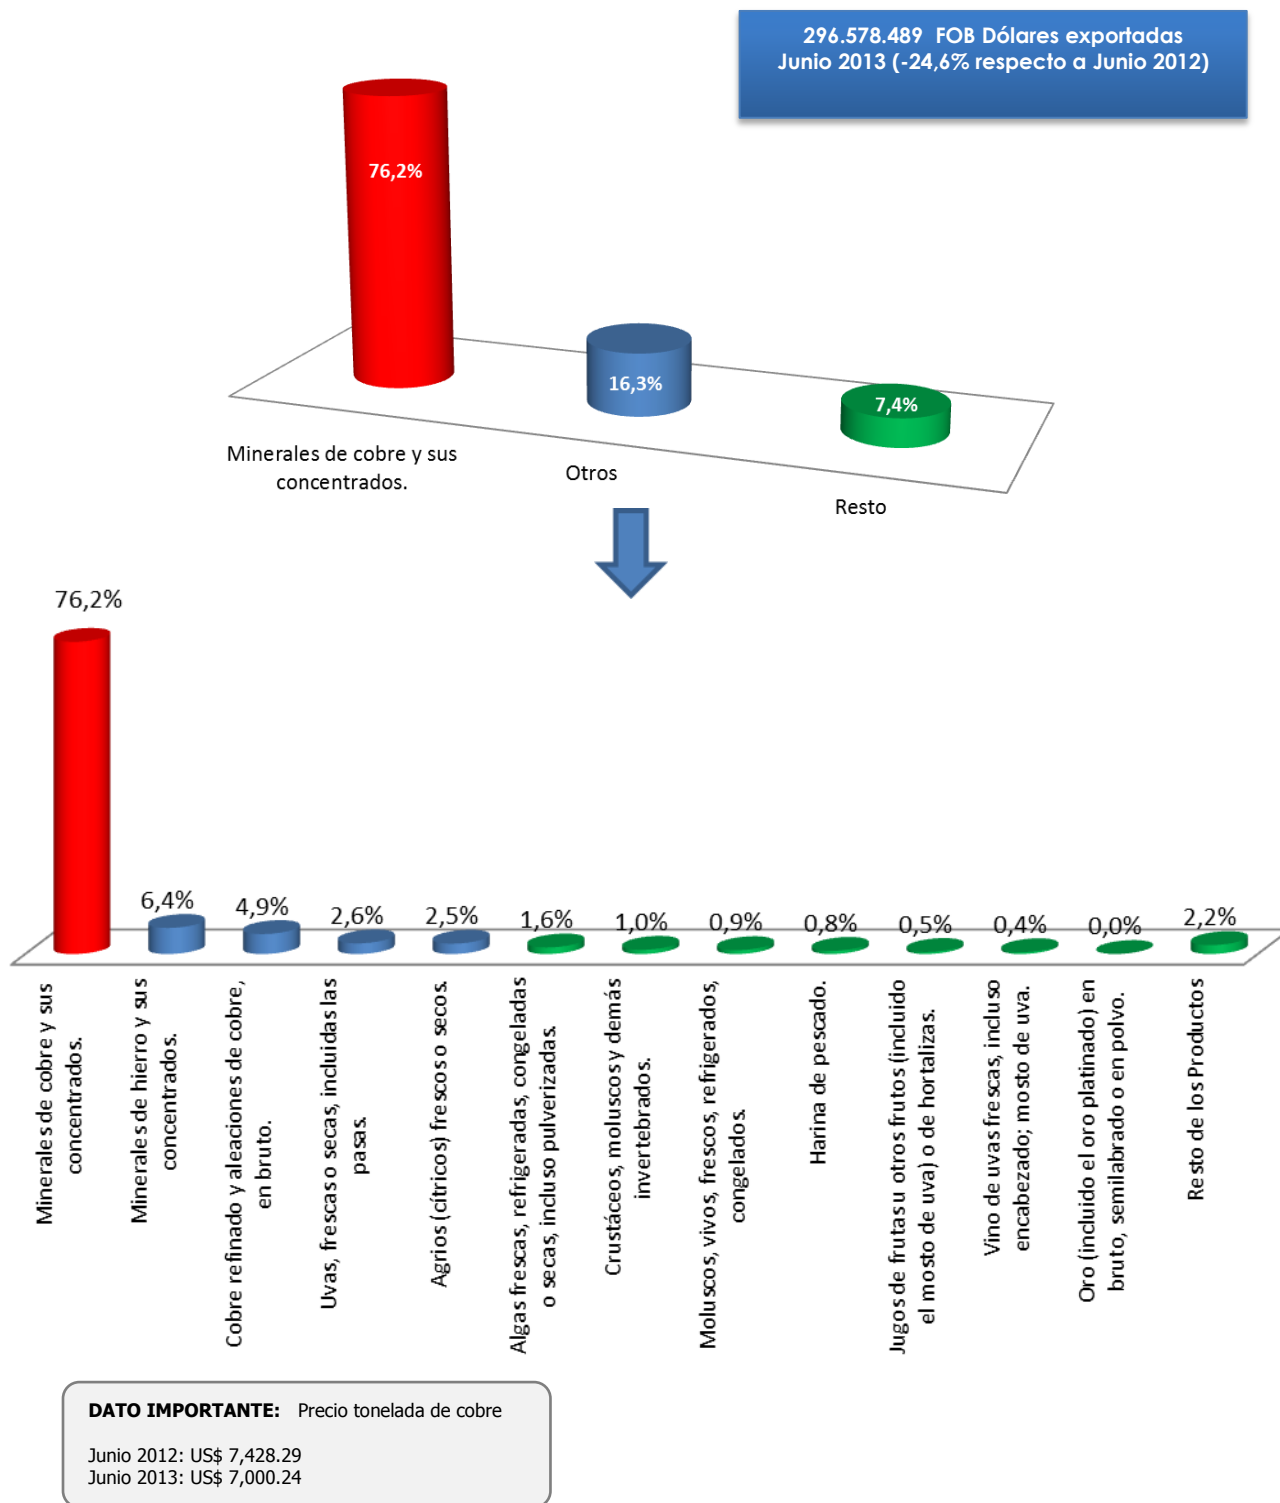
296.578.489 FOB Dólares exportadas
Junio 2013 (-24,6% respecto a Junio 2012)

76,2%

16,3%

7,4%

Minerales de cobre y sus concentrados.

Otros

Resto

76,2%

6,4%

4,9%

2,6%

2,5%

1,6%

1,0%

0,9%

0,8%

0,5%

0,4%

0,0%

2,2%

Minerales de cobre y sus concentrados.

Minerales de hierro y sus concentrados.

Cobre refinado y aleaciones de cobre, en bruto.

Uvas, frescas o secas, incluidas las pasas.

Agrios (cítricos) frescos o secos.

Algas frescas, refrigeradas, congeladas o secas, incluso pulverizadas.

Crustáceos, moluscos y demás invertebrados.

Moluscos, vivos, frescos, refrigerados, congelados.

Harina de pescado.

Jugos de frutas u otros frutos (incluido el mosto de uva) o de hortalizas.

Vino de uvas frescas, incluso encabezado; mosto de uva.

Oro (incluido el oro platinado) en bruto, semilabrado o en polvo.

Resto de los Productos

DATO IMPORTANTE: Precio tonelada de cobre

Junio 2012: US$ 7,428.29
Junio 2013: US$ 7,000.24